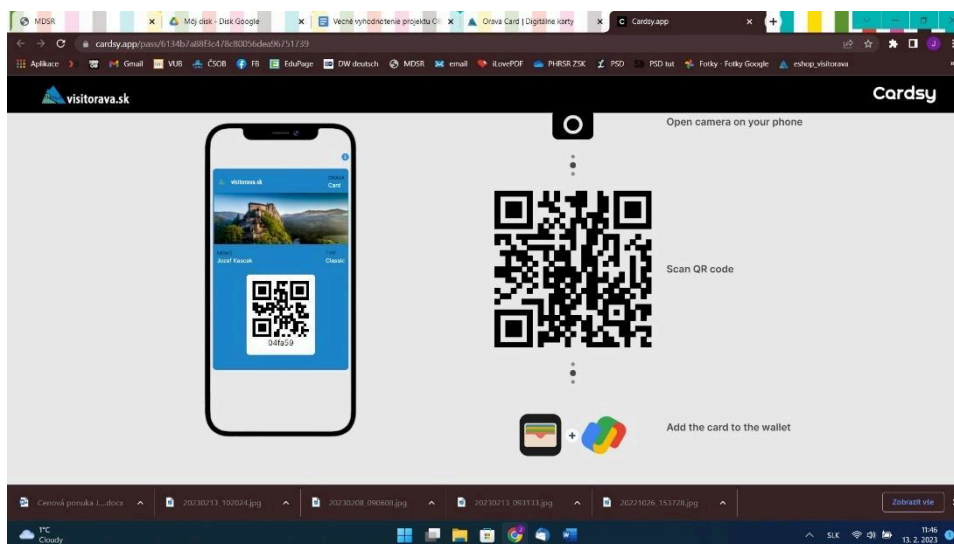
MDSR × Môj disk - Disk Google × Vecné vyhodnotenie projektu × Orava Card | Digitálne karty × Cardsy.app × +

cardsy.app/pass/6134b7a88f3c478c8005 6dea96751739

Aplikace Gmail VUB ČSOB FB EduPage DW deutsch MDSR email iLovePDF PHRSR ZSK PSD PSD tut Fotky - Fotky Google eshop_visitorava

visitorava.sk

Cardsy

visitorava.sk Orava Card

Jozef Kascak Classic

04fa59

Open camera on your phone

Scan QR code

Add the card to the wallet

Cenová ponuka i....docx 20230213_102024.jpg 20230208_090808.jpg 20230213_093133.jpg 20221026_151728.jpg Zobraziť vše

1°C Cloudy

SLK 11:46 13. 2. 2023